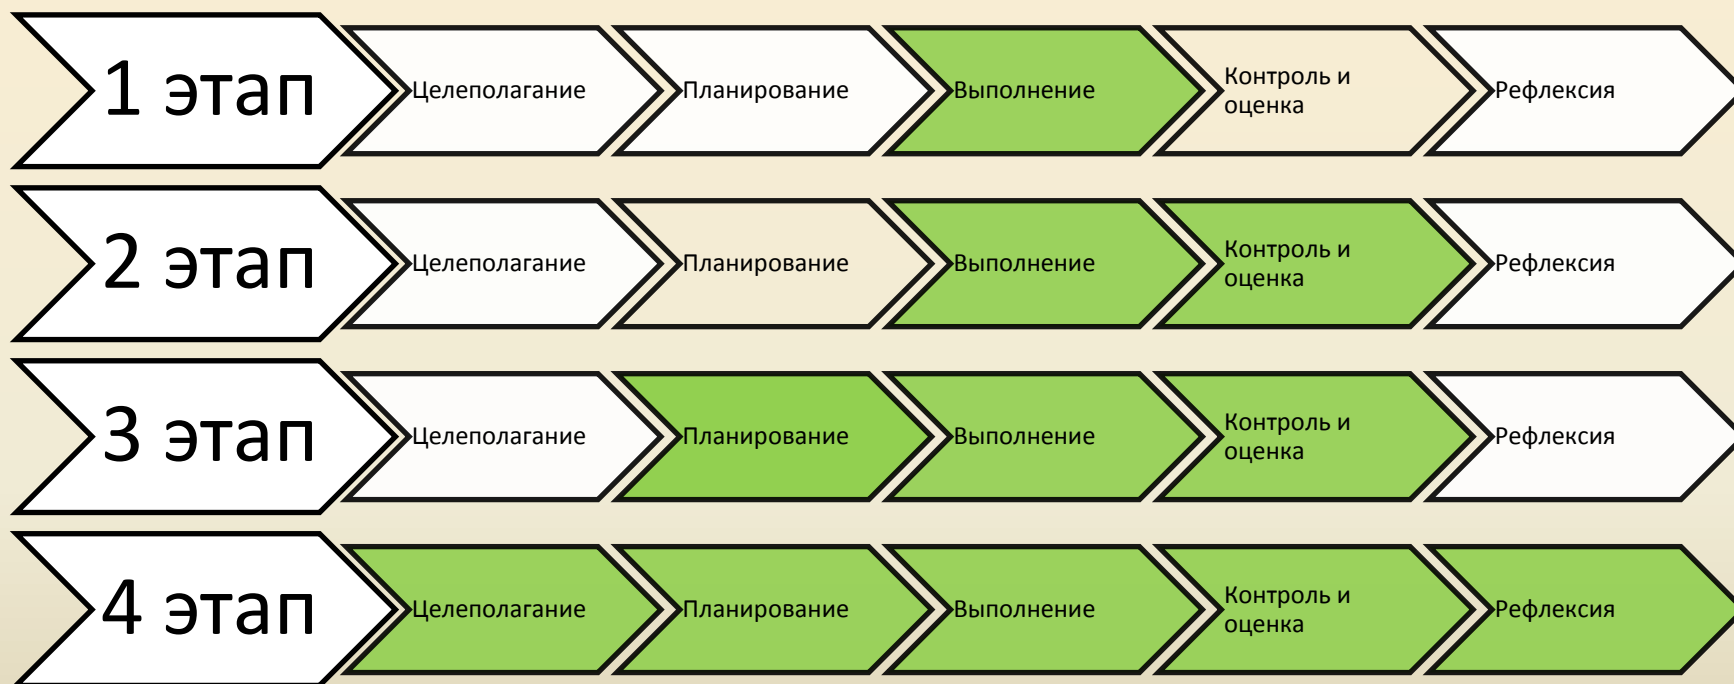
1 этап
Целеполагание
Планирование
Выполнение
Контроль и оценка
Рефлексия

2 этап
Целеполагание
Планирование
Выполнение
Контроль и оценка
Рефлексия

3 этап
Целеполагание
Планирование
Выполнение
Контроль и оценка
Рефлексия

4 этап
Целеполагание
Планирование
Выполнение
Контроль и оценка
Рефлексия